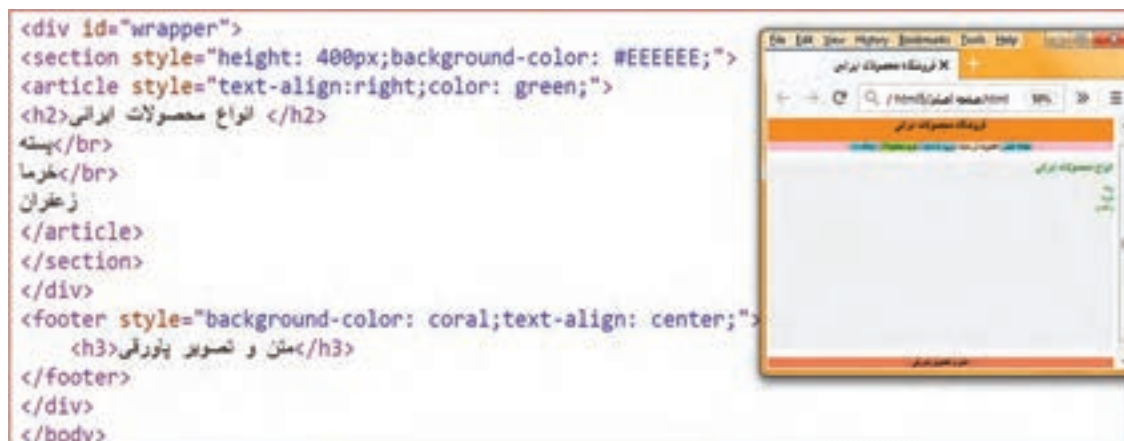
<div id="wrapper">
<section style="height: 400px;background-color: #EEEEEE;">
<article style="text-align:right;color: green;">
<h2>انواع محصولات ایرانی </h2>
پسته</br>
خرما</br>
زعفران
</article>
</section>
</div>
<footer style="background-color: coral;text-align: center;">
<h3>متن و تصویر پاورقی</h3>
</footer>
</div>
</body>

File Edit View History Bookmarks Tools Help
فروشگاه محصولات ایرانی ×
صفحه اصلی.html 90%
فروشگاه محصولات ایرانی
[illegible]
انواع محصولات ایرانی
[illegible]
متن و تصویر پاورقی